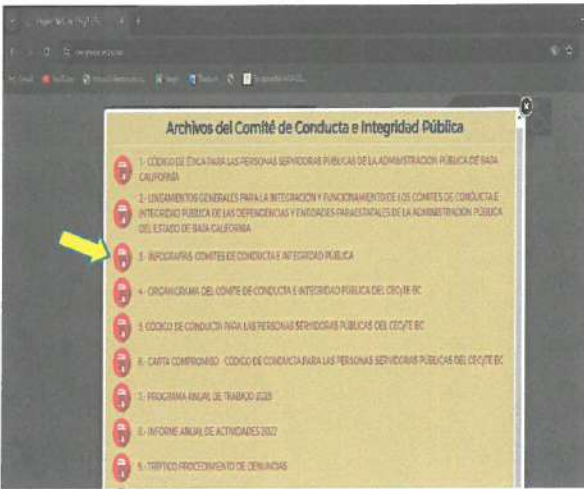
Archivos del Comité de Conducta e Integridad Pública

1.- CÓDIGO DE ÉTICA PARA LAS PERSONAS SERVIDORAS PÚBLICAS DE LA ADMINISTRACIÓN PÚBLICA DE BAJA CALIFORNIA

2.- LINEAMIENTOS GENERALES PARA LA INTEGRACIÓN Y FUNCIONAMIENTO DE LOS COMITÉS DE CONDUCTA E INTEGRIDAD PÚBLICA DE LAS DEPENDENCIAS Y ENTIDADES PARAESTATALES DE LA ADMINISTRACIÓN PÚBLICA DEL ESTADO DE BAJA CALIFORNIA

3.- INFOGRAFÍAS COMITÉ DE CONDUCTA E INTEGRIDAD PÚBLICA

4.- ORGANIGRAMA DEL COMITÉ DE CONDUCTA E INTEGRIDAD PÚBLICA DEL CECyTE BC

5.- CÓDIGO DE CONDUCTA PARA LAS PERSONAS SERVIDORAS PÚBLICAS DEL CECyTE BC

6.- CARTA COMPROMISO - CÓDIGO DE CONDUCTA PARA LAS PERSONAS SERVIDORAS PÚBLICAS DEL CECyTE BC

7.- PROGRAMA ANUAL DE TRABAJO 2023

8.- INFORME ANUAL DE ACTIVIDADES 2022

9.- TRÍPTICO PROCEDIMIENTO DE DENUNCIAS